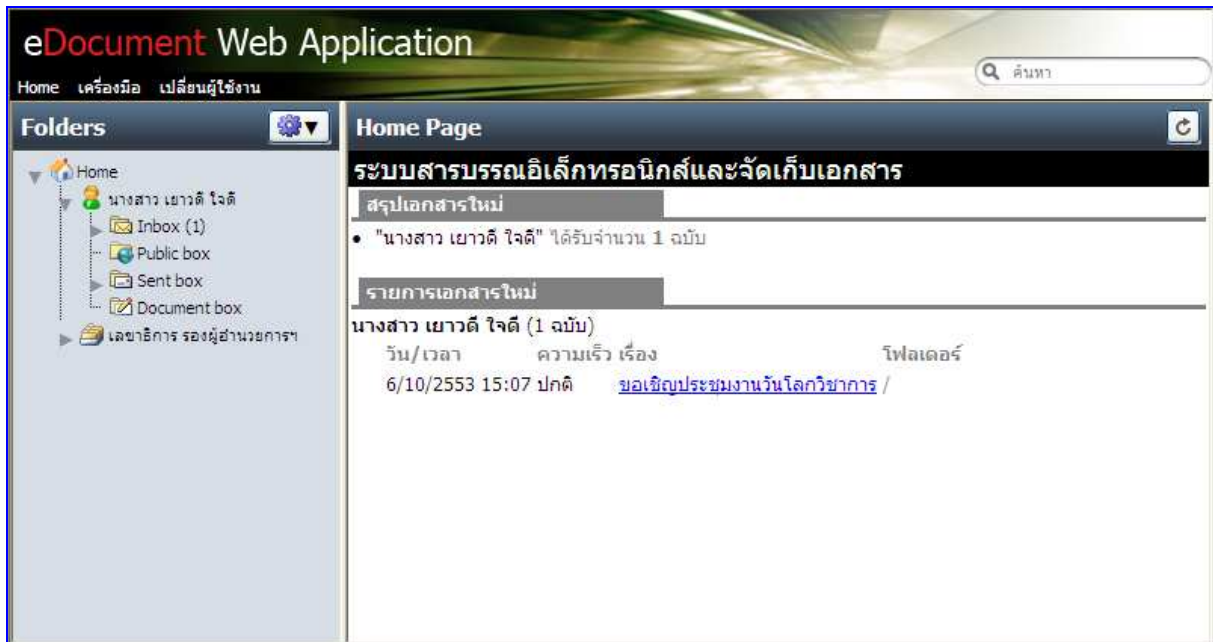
eDocument Web Application

Home เครื่องมือ เปลี่ยนผู้ใช้งาน

ค้นหา

Folders

Home
นางสาว เยาวดี ใจดี
Inbox (1)
Public box
Sent box
Document box
เลขาธิการ รองผู้อำนวยการฯ

Home Page

ระบบสารบรรณอิเล็กทรอนิกส์และจัดเก็บเอกสาร

สรุปเอกสารใหม่

• "นางสาว เยาวดี ใจดี" ได้รับจำนวน 1 ฉบับ

รายการเอกสารใหม่

นางสาว เยาวดี ใจดี (1 ฉบับ)

| วัน/เวลา | ความเร็ว | เรื่อง | โฟลเดอร์ |
|---|---|---|---|
| 6/10/2553 15:07 | ปกติ | ขอเชิญประชุมงานวันโลกวิชาการ | / |